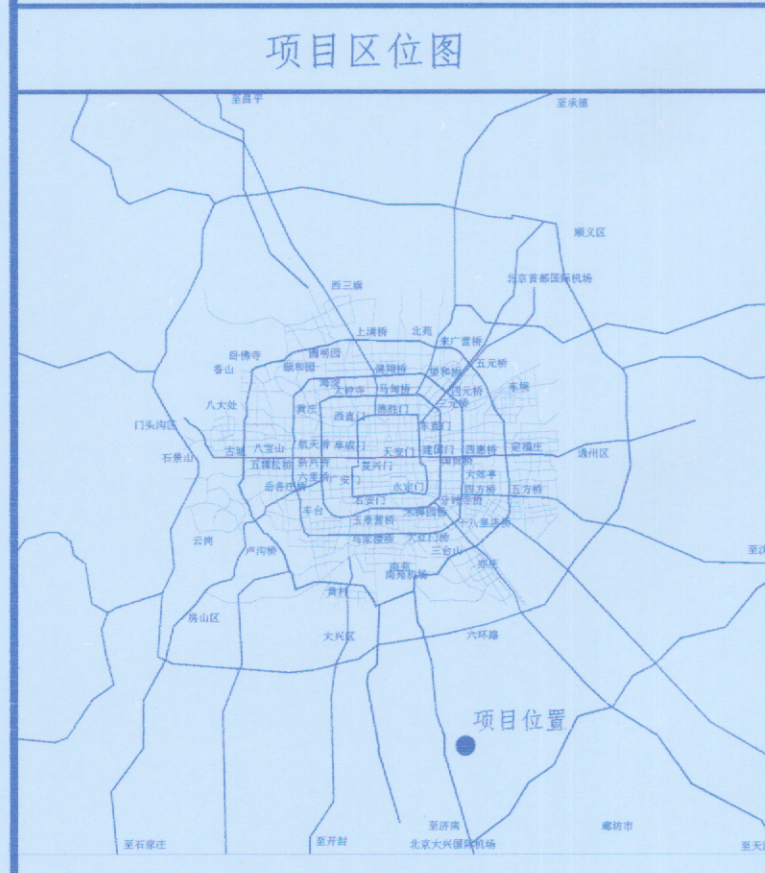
项目区位图

至昌平
至承德
顺义区
北京首都国际机场
西三旗
上清桥
北苑
来广营桥
颐和园
圆明园
五元桥
卧佛寺
香山
蓟门桥
望和桥
海淀
四元桥
马甸桥
东坝
八大处
三元桥
西直门
德胜门
门头沟区
东直门
定福庄
石景山
古城
八宝山
复兴门
天安门
建国门
西苑桥
通州区
五棵松桥
公主坟
宣武门
国贸
大郊亭
六里桥
广安门
四方桥
五方桥
岳各庄桥
永定门
丰台
右安门
十八里店桥
玉泉营桥
马家堡
大红门桥
云岗
卢沟桥
三台山
南苑
亦庄
黄村
房山区
大兴区
六环路
项目位置
至石家庄
至开封
至济南
北京大兴国际机场
廊坊市
至天